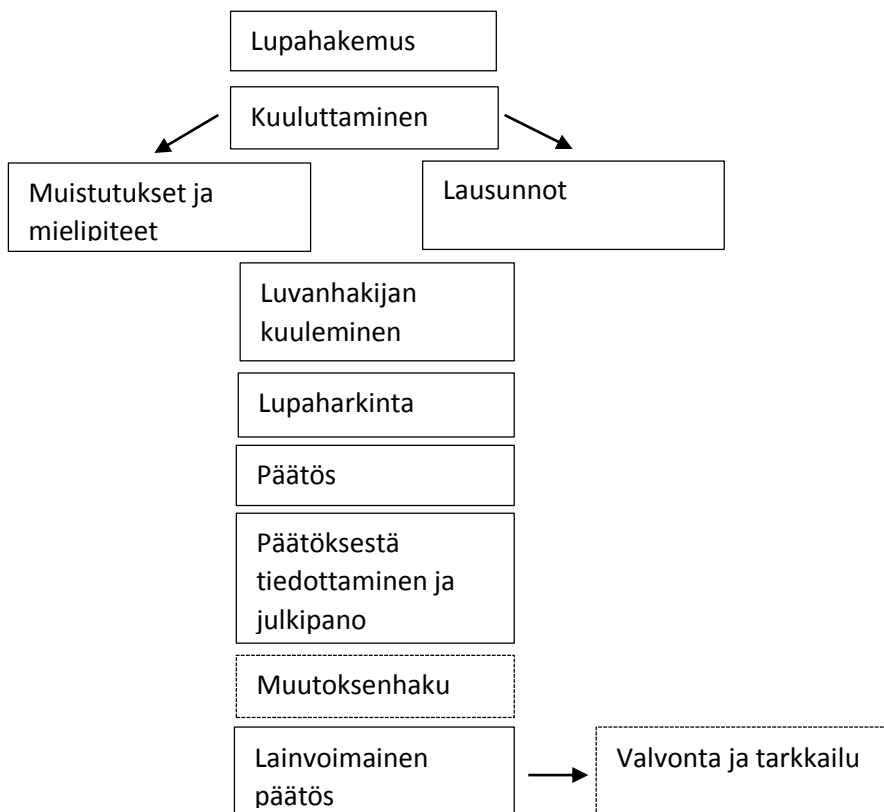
Lupahakemus

Kuuluttaminen

Muistutukset ja mielipiteet

Lausunnot

Luvanhakijan kuuleminen

Lupaharkinta

Päätös

Päätöksestä tiedottaminen ja julkipano

Muutoksenhaku

Lainvoimainen päätös

Valvonta ja tarkkailu